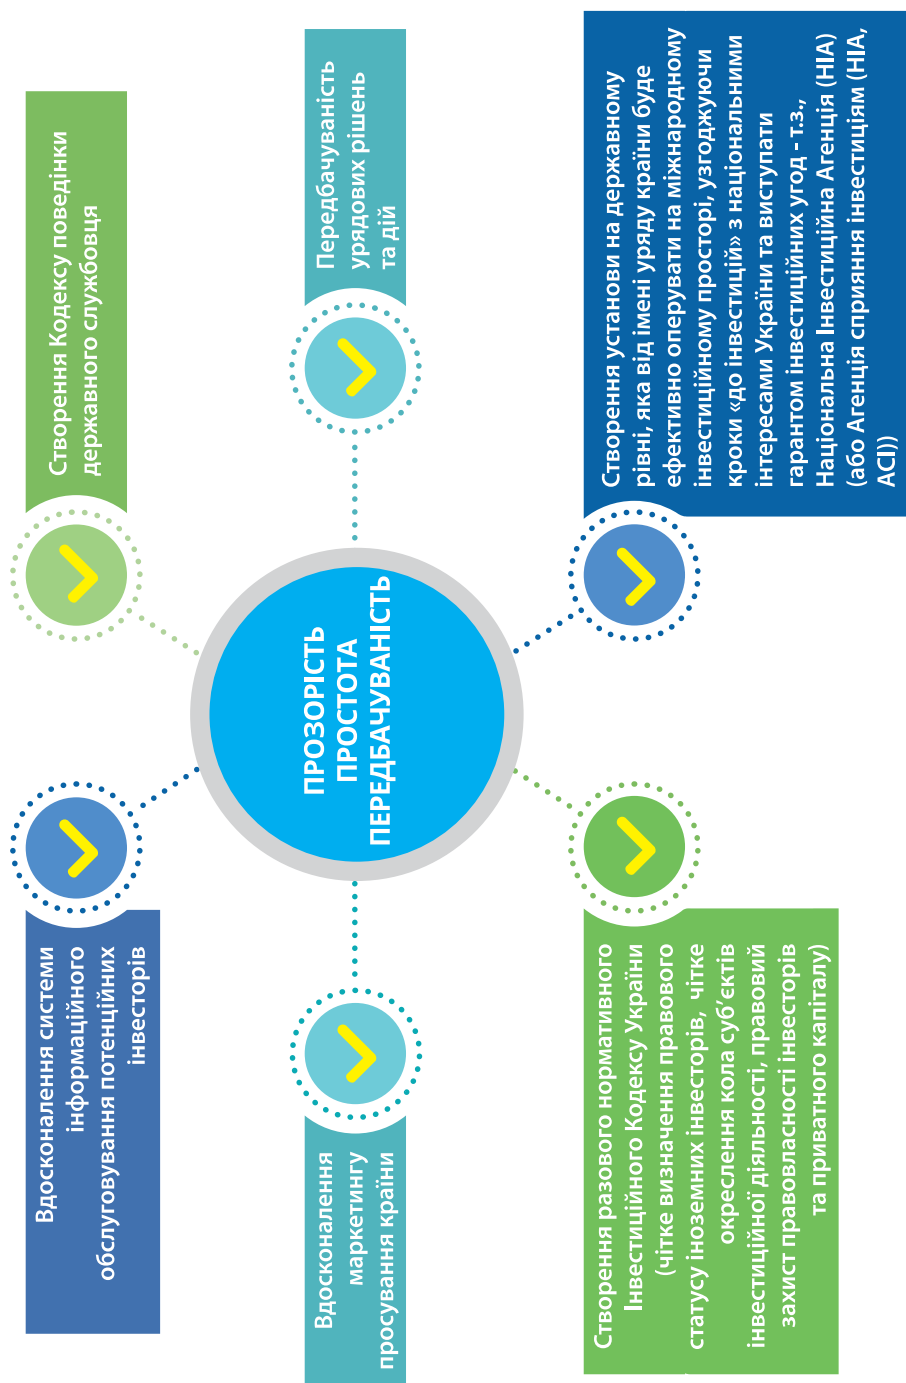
ПРОЗОРІСТЬ
ПРОСТОТА
ПЕРЕДБАЧУВАНІСТЬ

Створення Кодексу поведінки державного службовця

Передбачуваність урядових рішень та дій

Створення установи на державному рівні, яка від імені уряду країни буде ефективно оперувати на міжнародному інвестиційному просторі, узгоджуючи кроки «до інвестицій» з національними інтересами України та виступати гарантом інвестиційних угод - т.з., Національна Інвестиційна Агенція (НІА) (або Агенція сприяння інвестиціям (НІА, АСІ))

Вдосконалення системи інформаційного обслуговування потенційних інвесторів

Вдосконалення маркетингу просування країни

Створення разового нормативного Інвестиційного Кодексу України (чітке визначення правового статусу іноземних інвесторів, чітке окреслення кола суб'єктів інвестиційної діяльності, правовий захист правовласності інвесторів та приватного капіталу)